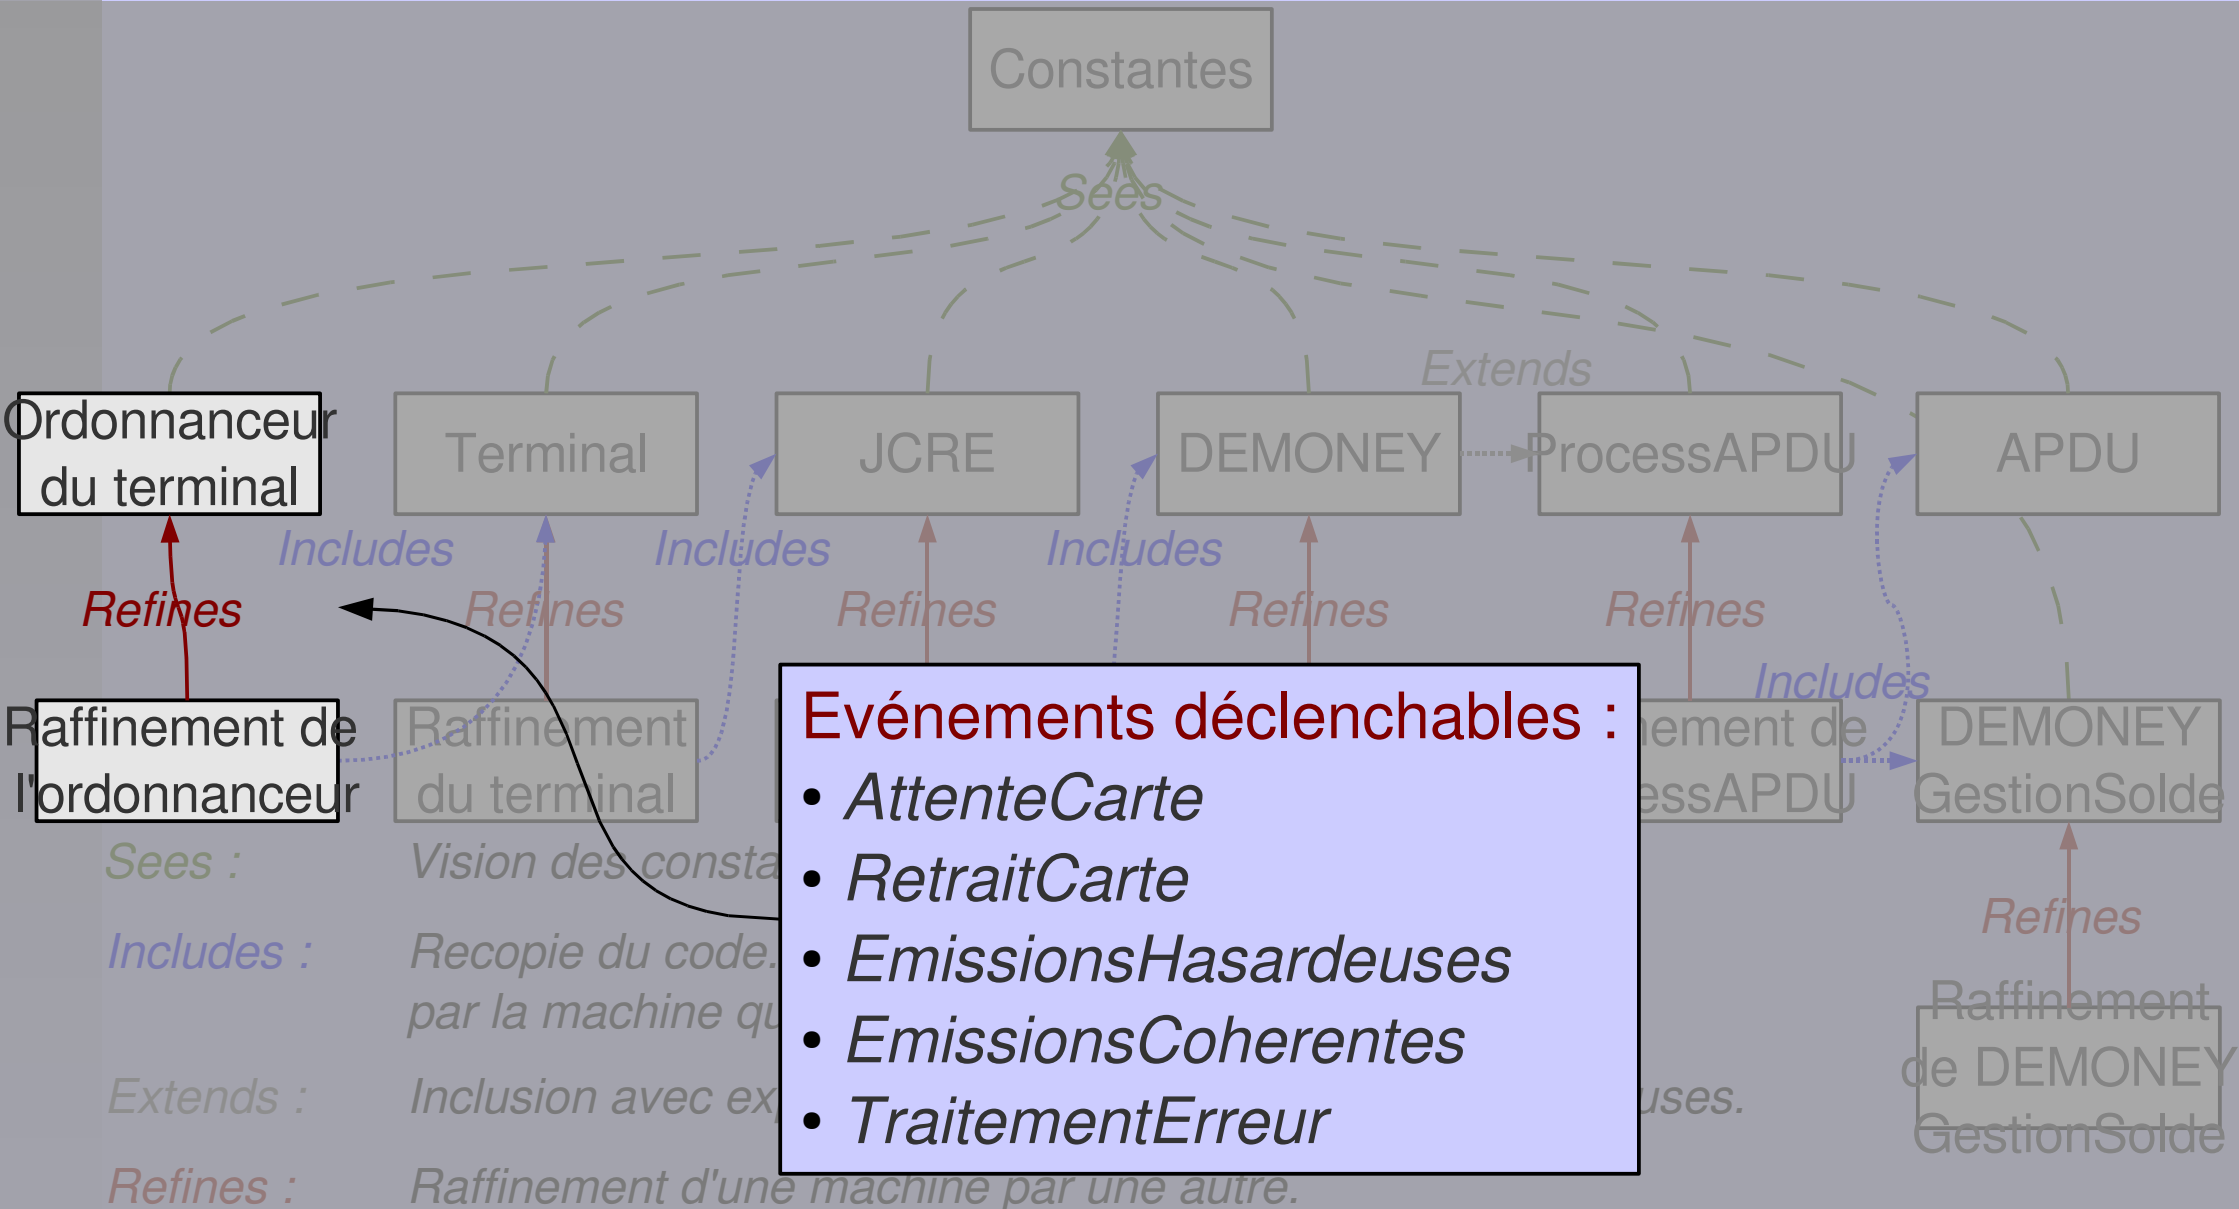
Constantes

Sees

Extends

Ordonnanceur du terminal

Terminal

JCRE

DEMONEY

ProcessAPDU

APDU

Includes

Includes

Includes

Refines

Refines

Refines

Refines

Refines

Includes

Raffinement de l'ordonnanceur

Raffinement du terminal

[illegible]ement de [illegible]essAPDU

DEMONEY GestionSolde

Refines

Raffinement de DEMONEY GestionSolde

Sees : Vision des consta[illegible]

Includes : Recopie du code. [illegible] par la machine qu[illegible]

Extends : Inclusion avec ex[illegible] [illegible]uses.

Refines : Raffinement d'une machine par une autre.

Evénements déclenchables :
• AttenteCarte
• RetraitCarte
• EmissionsHasardeuses
• EmissionsCoherentes
• TraitementErreur